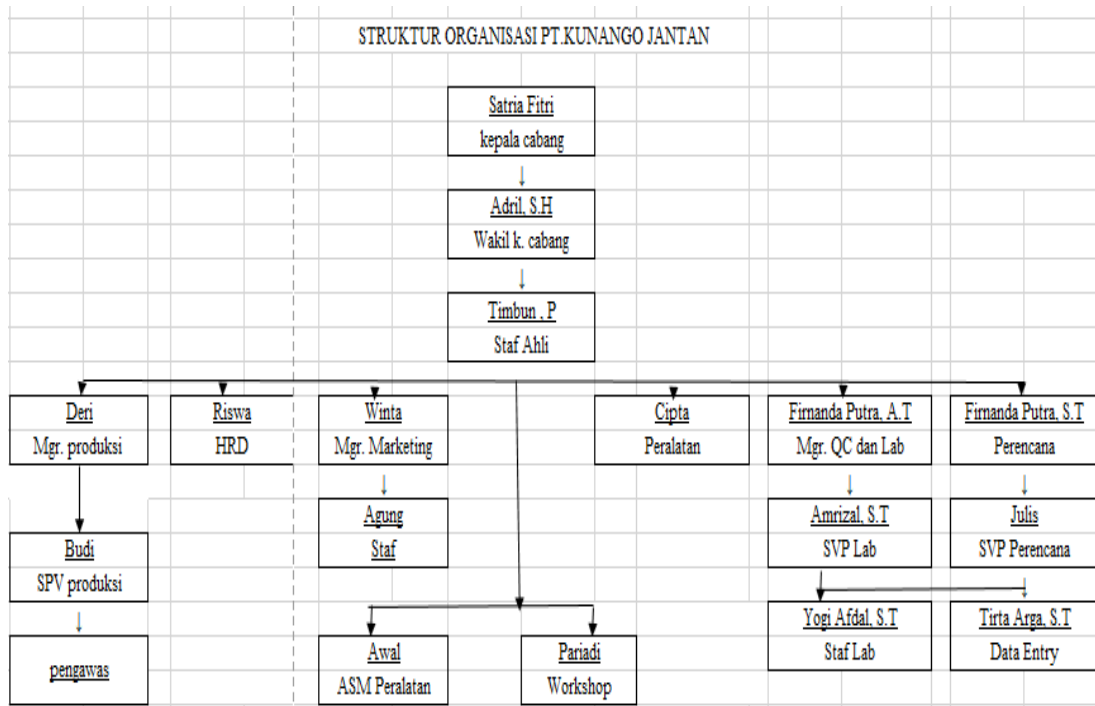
STRUKTUR ORGANISASI PT.KUNANGO JANTAN

Satria Fitri
kepala cabang

Adril, S.H
Wakil k. cabang

Timbun . P
Staf Ahli

Deri
Mgr. produksi

Riswa
HRD

Winta
Mgr. Marketing

Cipta
Peralatan

Firnanda Putra, A.T
Mgr. QC dan Lab

Firnanda Putra, S.T
Perencana

Agung
Staf

Amrizal, S.T
SVP Lab

Julis
SVP Perencana

Budi
SPV produksi

Yogi Afdal, S.T
Staf Lab

Tirta Arga, S.T
Data Entry

pengawas

Awal
ASM Peralatan

Pariadi
Workshop